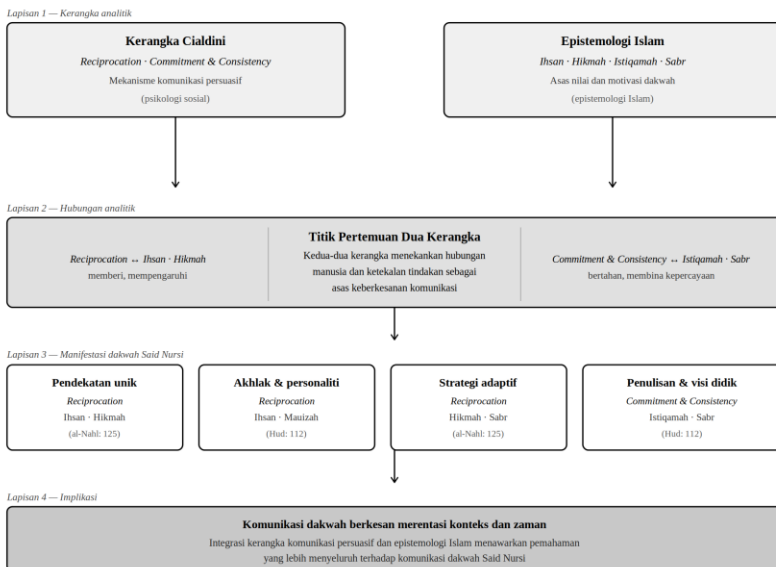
Lapisan 1 — Kerangka analitik

Kerangka Cialdini
Reciprocation · Commitment & Consistency
Mekanisme komunikasi persuasif
(psikologi sosial)

Epistemologi Islam
Ihsan · Hikmah · Istiqamah · Sabr
Asas nilai dan motivasi dakwah
(epistemologi Islam)

Lapisan 2 — Hubungan analitik

Reciprocation ↔ Ihsan · Hikmah
memberi, mempengaruhi

Titik Pertemuan Dua Kerangka
Kedua-dua kerangka menekankan hubungan manusia dan ketekalan tindakan sebagai asas keberkesanan komunikasi

Commitment & Consistency ↔ Istiqamah · Sabr
bertahan, membina kepercayaan

Lapisan 3 — Manifestasi dakwah Said Nursi

Pendekatan unik
Reciprocation
Ihsan · Hikmah
(al-Nahl: 125)

Akhlak & personaliti
Reciprocation
Ihsan · Mauizah
(Hud: 112)

Strategi adaptif
Reciprocation
Hikmah · Sabr
(al-Nahl: 125)

Penulisan & visi didik
Commitment & Consistency
Istiqamah · Sabr
(Hud: 112)

Lapisan 4 — Implikasi

Komunikasi dakwah berkesan merentasi konteks dan zaman
Integrasi kerangka komunikasi persuasif dan epistemologi Islam menawarkan pemahaman yang lebih menyeluruh terhadap komunikasi dakwah Said Nursi